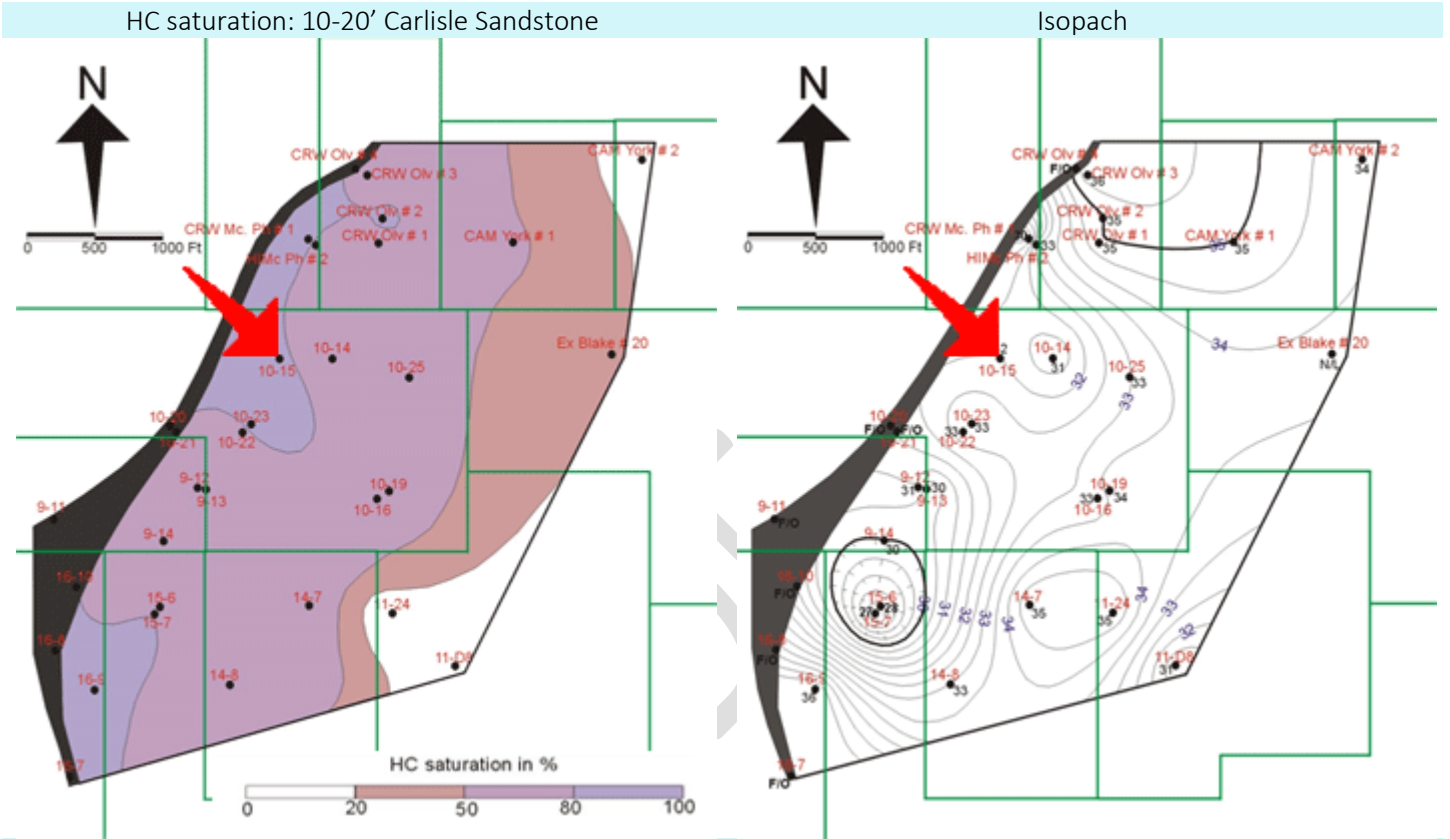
HC saturation: 10-20' Carlisle Sandstone

N

0 500 1000 Ft

CRW Olv # 4
CRW Olv # 3
CRW Olv # 2
CRW Olv # 1
CAM York # 2
CAM York # 1
CRW Mc. Ph # 1
HIMc Ph # 2
10-14
10-15
10-25
Ex Blake # 20
10-20
10-21
10-23
10-22
9-12
9-13
10-19
10-16
9-11
9-14
16-10
15-6
15-7
14-7
1-24
16-8
11-D8
16-9
14-8
16-7

HC saturation in %
0 20 50 80 100

Isopach

N

0 500 1000 Ft

CRW Olv # 4
F/O
CRW Olv # 3
36
CRW Olv # 2
35
CRW Olv # 1
35
CAM York # 2
34
CAM York # 1
35
35
CRW Mc. Ph # 1
33
HIMc Ph # 2
10-14
31
32
10-15
10-25
33
34
Ex Blake # 20
N/L
32
33
10-20
F/O
F/O
10-21
10-23
33
33
10-22
9-12
31
30
9-13
10-19
33
34
10-16
9-11
F/O
9-14
30
16-10
F/O
15-6
27
28
15-7
30
31
32
33
34
14-7
35
1-24
35
34
33
32
16-8
F/O
11-D8
31
16-9
36
14-8
33
16-7
F/O